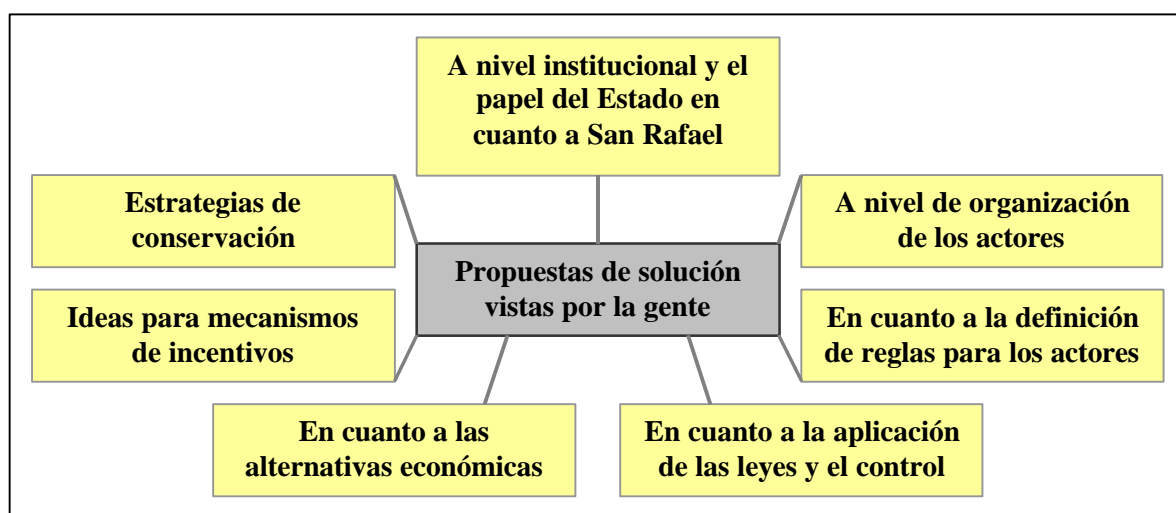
A nivel institucional y el papel del Estado en cuanto a San Rafael

Estrategias de conservación

A nivel de organización de los actores

Propuestas de solución vistas por la gente

Ideas para mecanismos de incentivos

En cuanto a la definición de reglas para los actores

En cuanto a las alternativas económicas

En cuanto a la aplicación de las leyes y el control